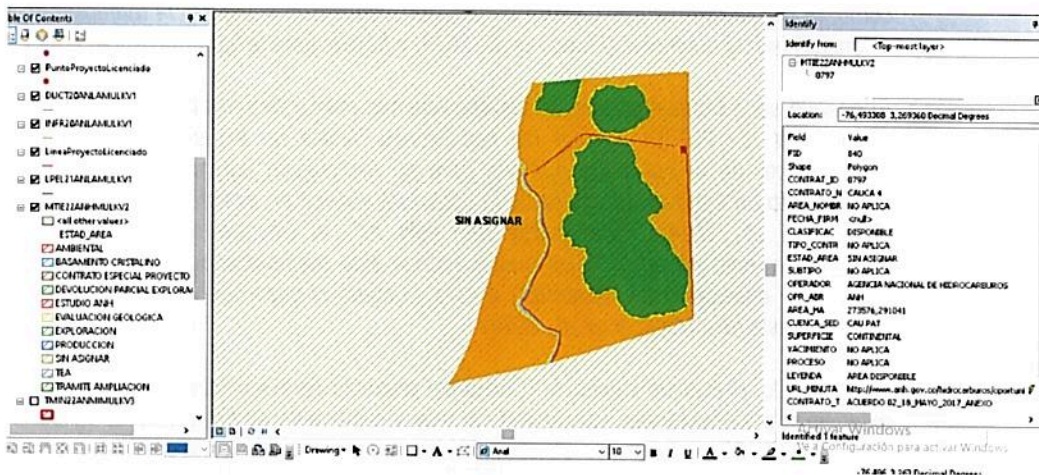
ble Of Contents
PuntoProyectoLicenciado
DUCT20ANLAMULKV1
INFR20ANLAMULKV1
LineaProyectoLicenciado
LPEL21ANLAMULKV1
MTIE22ANHMULKV2
<all other values>
ESTAD_AREA
AMBIENTAL
BASAMENTO CRISTALINO
CONTRATO ESPECIAL PROYECTO
DEVOLUCION PARCIAL EXPLORA
ESTUDIO ANH
EVALUACION GEOLOGICA
EXPLORACION
PRODUCCION
SIN ASIGNAR
TEA
TRAMITE AMPLIACION
TMIN22ANHMULKV3

SIN ASIGNAR

Identify
Identify from: <Top-most layer>
MTIE22ANHMULKV2
8797
Location: -76,493308 3,269360 Decimal Degrees

| Field | Value |
|---|---|
| FID | 840 |
| Shape | Polygon |
| CONTRAT_ID | 8797 |
| CONTRATO_N | CAUCA 4 |
| AREA_NOMBR | NO APLICA |
| FECHA_FIRM | <null> |
| CLASIFICAC | DISPONIBLE |
| TIPO_CONTR | NO APLICA |
| ESTAD_AREA | SIN ASIGNAR |
| SUBTIPO | NO APLICA |
| OPERADOR | AGENCIA NACIONAL DE HIDROCARBUROS |
| OPR_ABR | ANH |
| AREA_HA | 273576,291041 |
| CUENCA_SED | CAU PAT |
| SUPERFICIE | CONTINENTAL |
| YACIMIENTO | NO APLICA |
| PROCESO | NO APLICA |
| LEYENDA | AREA DISPONIBLE |
| URL_MINUTA | http://www.anh.gov.co/hidrocarburos/oportuni |
| CONTRATO_T | ACUERDO 02_18_MAYO_2017_ANEXO |

Identified 1 feature
Activar Windows
Configuración para activar Windows
Drawing
Arial
10
B I U A
-76,496 3,263 Decimal Degrees